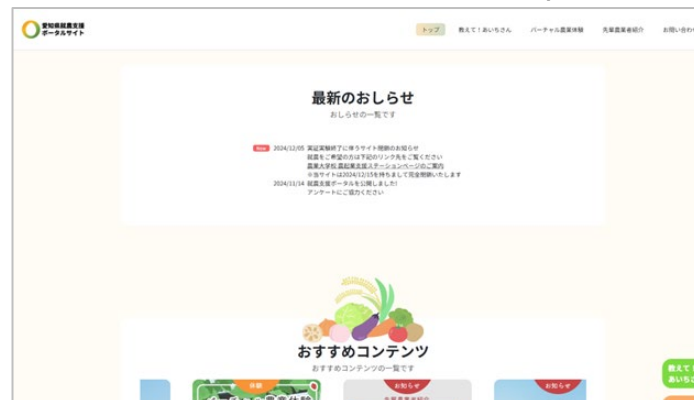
愛知県就農支援
ポータルサイト

トップ　教えて！あいちさん　バーチャル農業体験　先輩農業者紹介　お問い合わ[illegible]

最新のおしらせ
おしらせの一覧です

New　2024/12/05　実証実験終了に伴うサイト閉鎖のお知らせ
就農をご希望の方は下記のリンク先をご覧ください
農業大学校 農起業支援ステーションページのご案内
※当サイトは2024/12/15を持ちまして完全閉鎖いたします
2024/11/14　就農支援ポータルを公開しました!
アンケートにご協力ください

おすすめコンテンツ
おすすめコンテンツの一覧です

体験
お知らせ
お知らせ
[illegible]

教えて！
あいちさ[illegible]